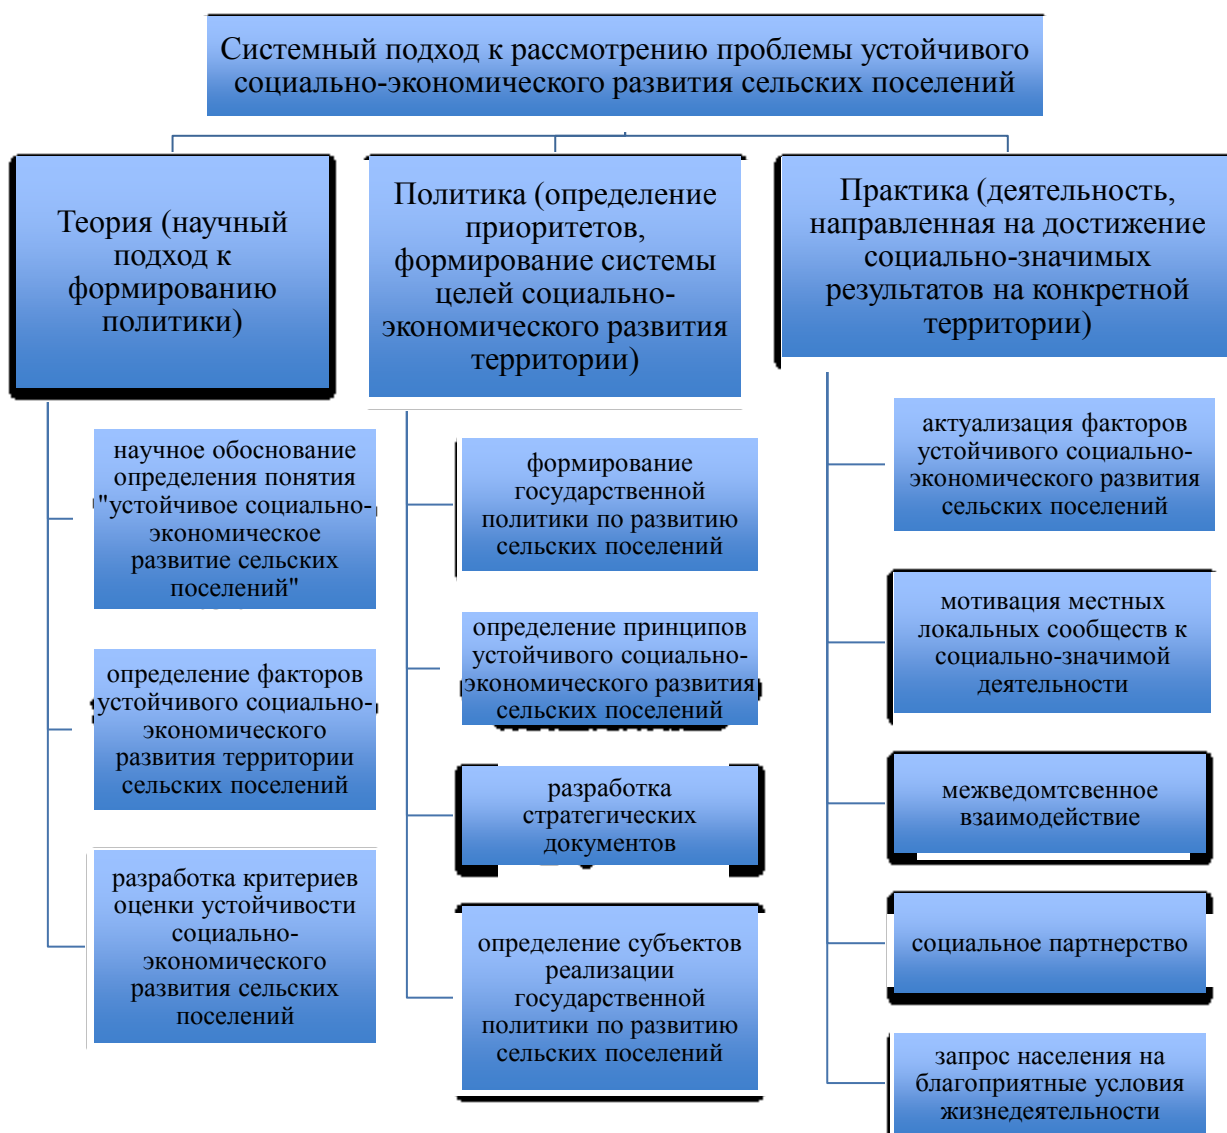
Системный подход к рассмотрению проблемы устойчивого социально-экономического развития сельских поселений

Теория (научный подход к формированию политики)

научное обоснование определения понятия "устойчивое социально-экономическое развитие сельских поселений"

определение факторов устойчивого социально-экономического развития территории сельских поселений

разработка критериев оценки устойчивости социально-экономического развития сельских поселений

Политика (определение приоритетов, формирование системы целей социально-экономического развития территории)

формирование государственной политики по развитию сельских поселений

определение принципов устойчивого социально-экономического развития сельских поселений

разработка стратегических документов

определение субъектов реализации государственной политики по развитию сельских поселений

Практика (деятельность, направленная на достижение социально-значимых результатов на конкретной территории)

актуализация факторов устойчивого социально-экономического развития сельских поселений

мотивация местных локальных сообществ к социально-значимой деятельности

межведомтсвенное взаимодействие

социальное партнерство

запрос населения на благоприятные условия жизнедеятельности